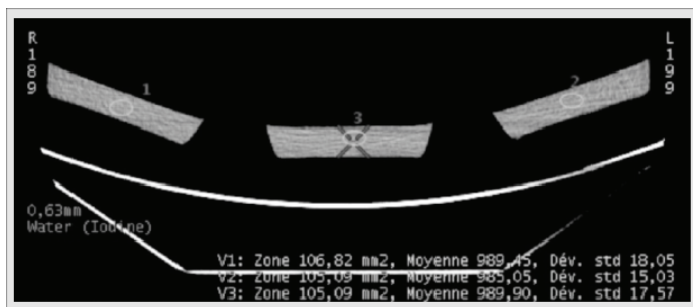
R
1
8
9

L
1
9
9

1

2

3

0,63mm
Water (Iodine)

V1: Zone 106,82 mm2, Moyenne 989,45, Dév. std 18,05
V2: Zone 105,09 mm2, Moyenne 985,05, Dév. std 15,03
V3: Zone 105,09 mm2, Moyenne 989,90, Dév. std 17,57